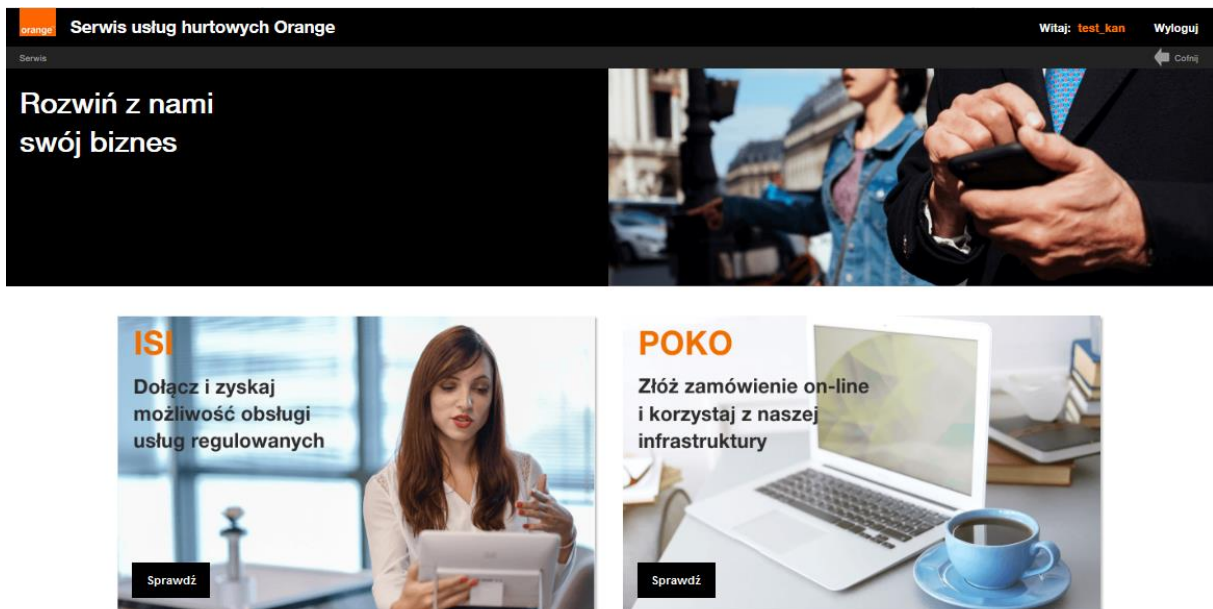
orange Serwis usług hurtowych Orange

Witaj: test_kan Wyloguj

Serwis

Cofnij

Rozwiń z nami swój biznes

ISI

Dołącz i zyskaj możliwość obsługi usług regulowanych

Sprawdź

POKO

Złóż zamówienie on-line i korzystaj z naszej infrastruktury

Sprawdź